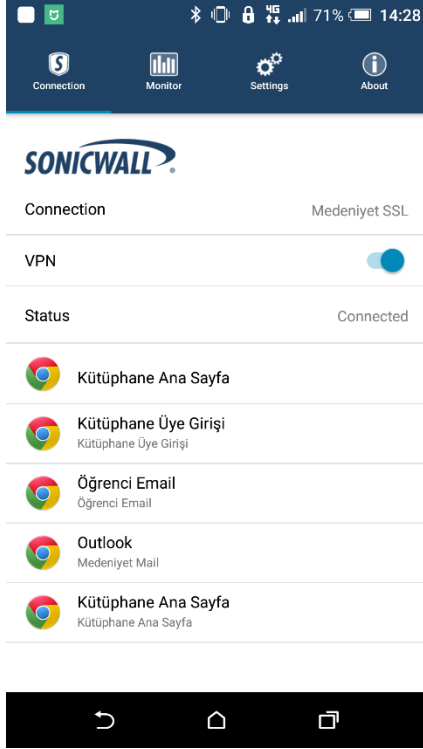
4G 71% 14:28

Connection
Monitor
Settings
About

SONICWALL

Connection Medeniyet SSL

VPN

Status Connected

Kütüphane Ana Sayfa

Kütüphane Üye Girişi
Kütüphane Üye Girişi

Öğrenci Email
Öğrenci Email

Outlook
Medeniyet Mail

Kütüphane Ana Sayfa
Kütüphane Ana Sayfa